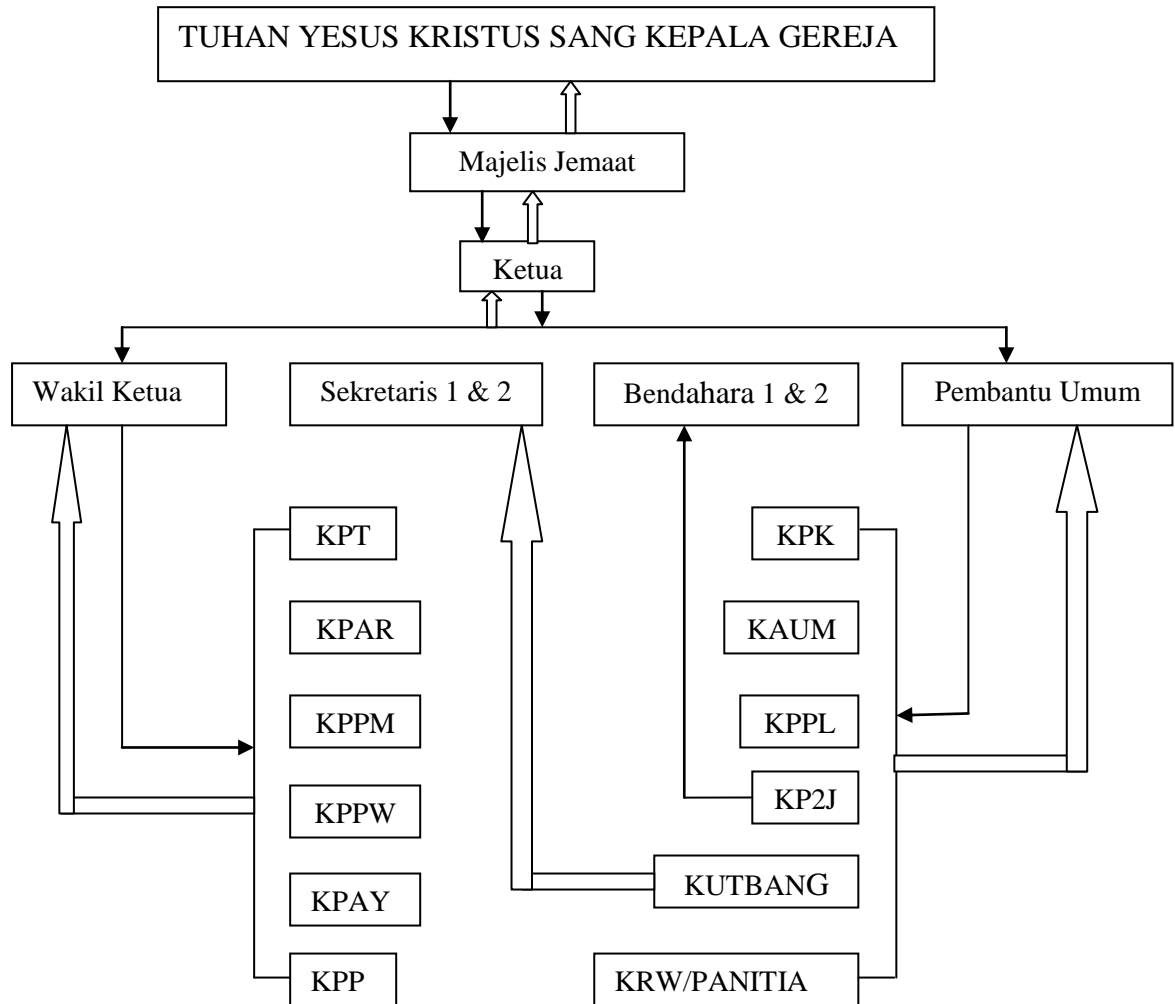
TUHAN YESUS KRISTUS SANG KEPALA GEREJA

Majelis Jemaat

Ketua

Wakil Ketua

Sekretaris 1 & 2

Bendahara 1 & 2

Pembantu Umum

KPT

KPAR

KPPM

KPPW

KPAY

KPP

KPK

KAUM

KPPL

KP2J

KUTBANG

KRW/PANITIA